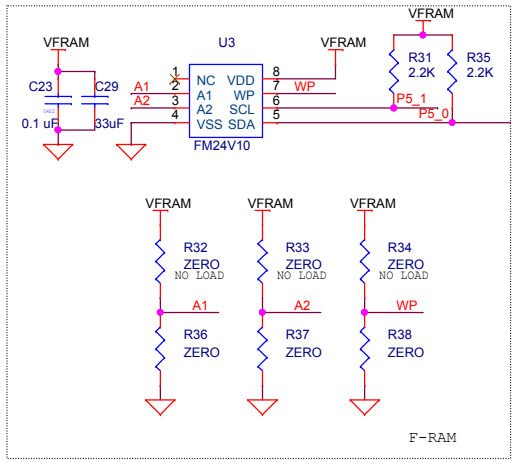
VFRAM

VFRAM

U3

VFRAM

C23

C29

0402

0.1 uF

33uF

A1

A2

1 NC

2 A1

3 A2

4 VSS

VDD 8

WP 7

SCL 6

SDA 5

FM24V10

WP

R31
2.2K

R35
2.2K

P5_1

P5_0

VFRAM

VFRAM

VFRAM

R32
ZERO
NO LOAD

R33
ZERO
NO LOAD

R34
ZERO
NO LOAD

A1

A2

WP

R36
ZERO

R37
ZERO

R38
ZERO

F-RAM